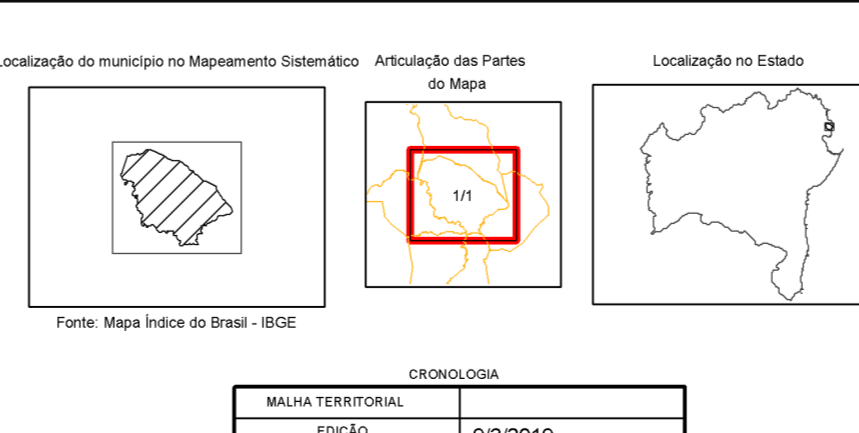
Localização do município no Mapeamento Sistemático

Articulação das Partes do Mapa

Localização no Estado

1/1

Fonte: Mapa Índice do Brasil - IBGE

CRONOLOGIA

| MALHA TERRITORIAL | |
|---|---|
| EDIÇÃO | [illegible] |